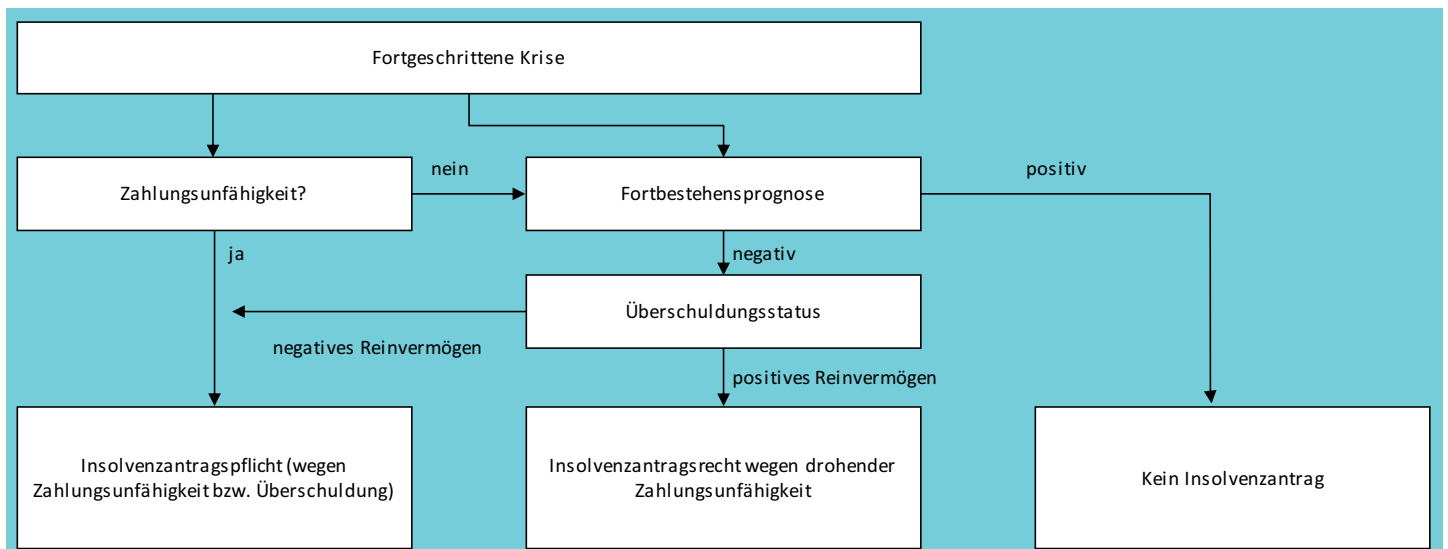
Fortgeschrittene Krise

Zahlungsunfähigkeit?

nein

Fortbestehensprognose

positiv

ja

negativ

Überschuldungsstatus

negatives Reinvermögen

positives Reinvermögen

Insolvenzantragspflicht (wegen Zahlungsunfähigkeit bzw. Überschuldung)

Insolvenzantragsrecht wegen drohender Zahlungsunfähigkeit

Kein Insolvenzantrag